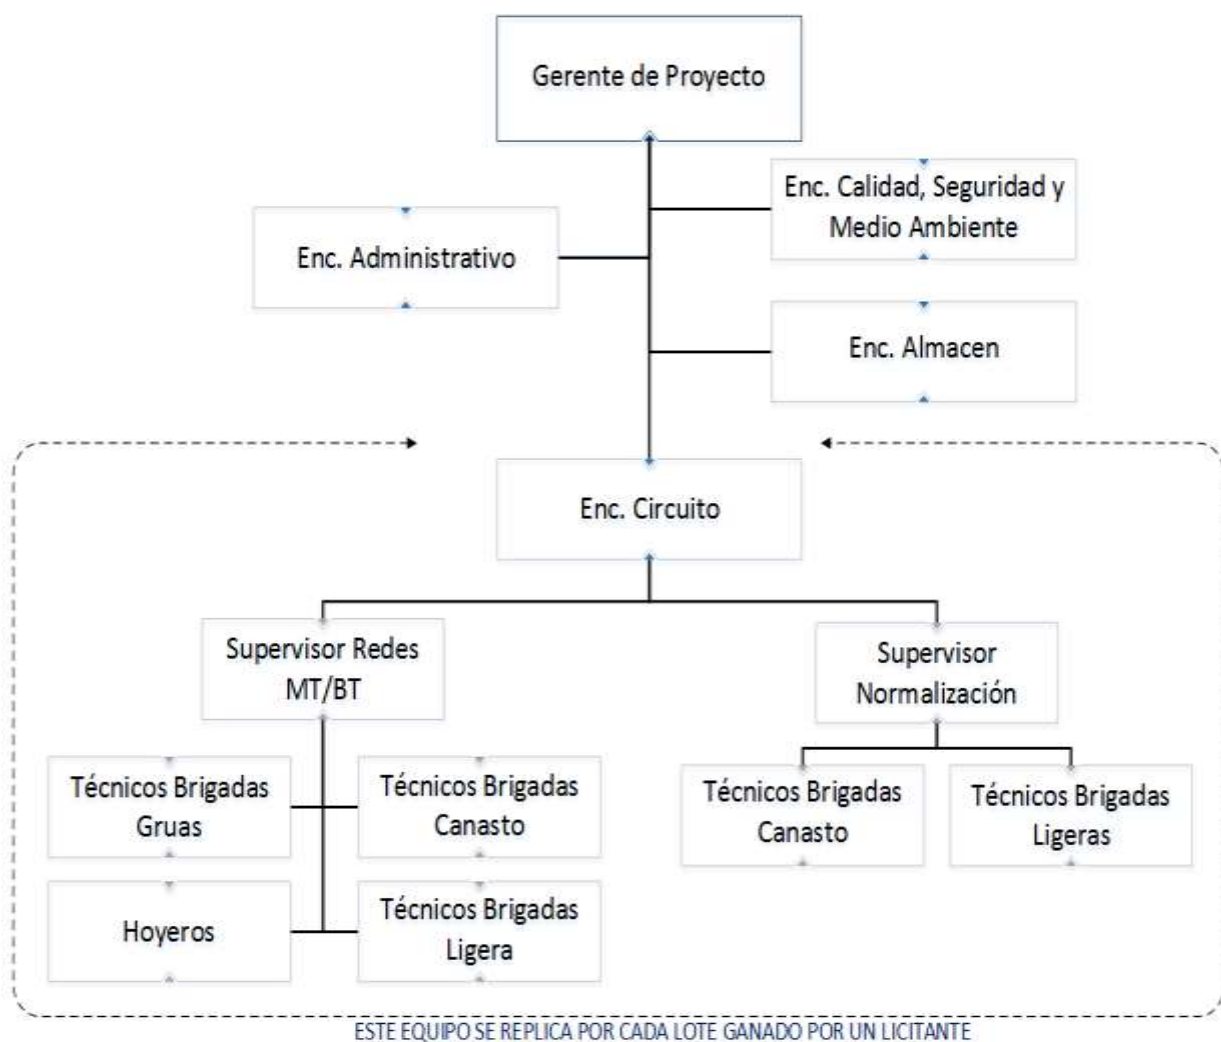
Gerente de Proyecto

Enc. Calidad, Seguridad y Medio Ambiente

Enc. Administrativo

Enc. Almacen

Enc. Circuito

Supervisor Redes MT/BT

Supervisor Normalización

Técnicos Brigadas Gruas

Técnicos Brigadas Canasto

Hoyeros

Técnicos Brigadas Ligera

Técnicos Brigadas Canasto

Técnicos Brigadas Ligeras

ESTE EQUIPO SE REPLICA POR CADA LOTE GANADO POR UN LICITANTE